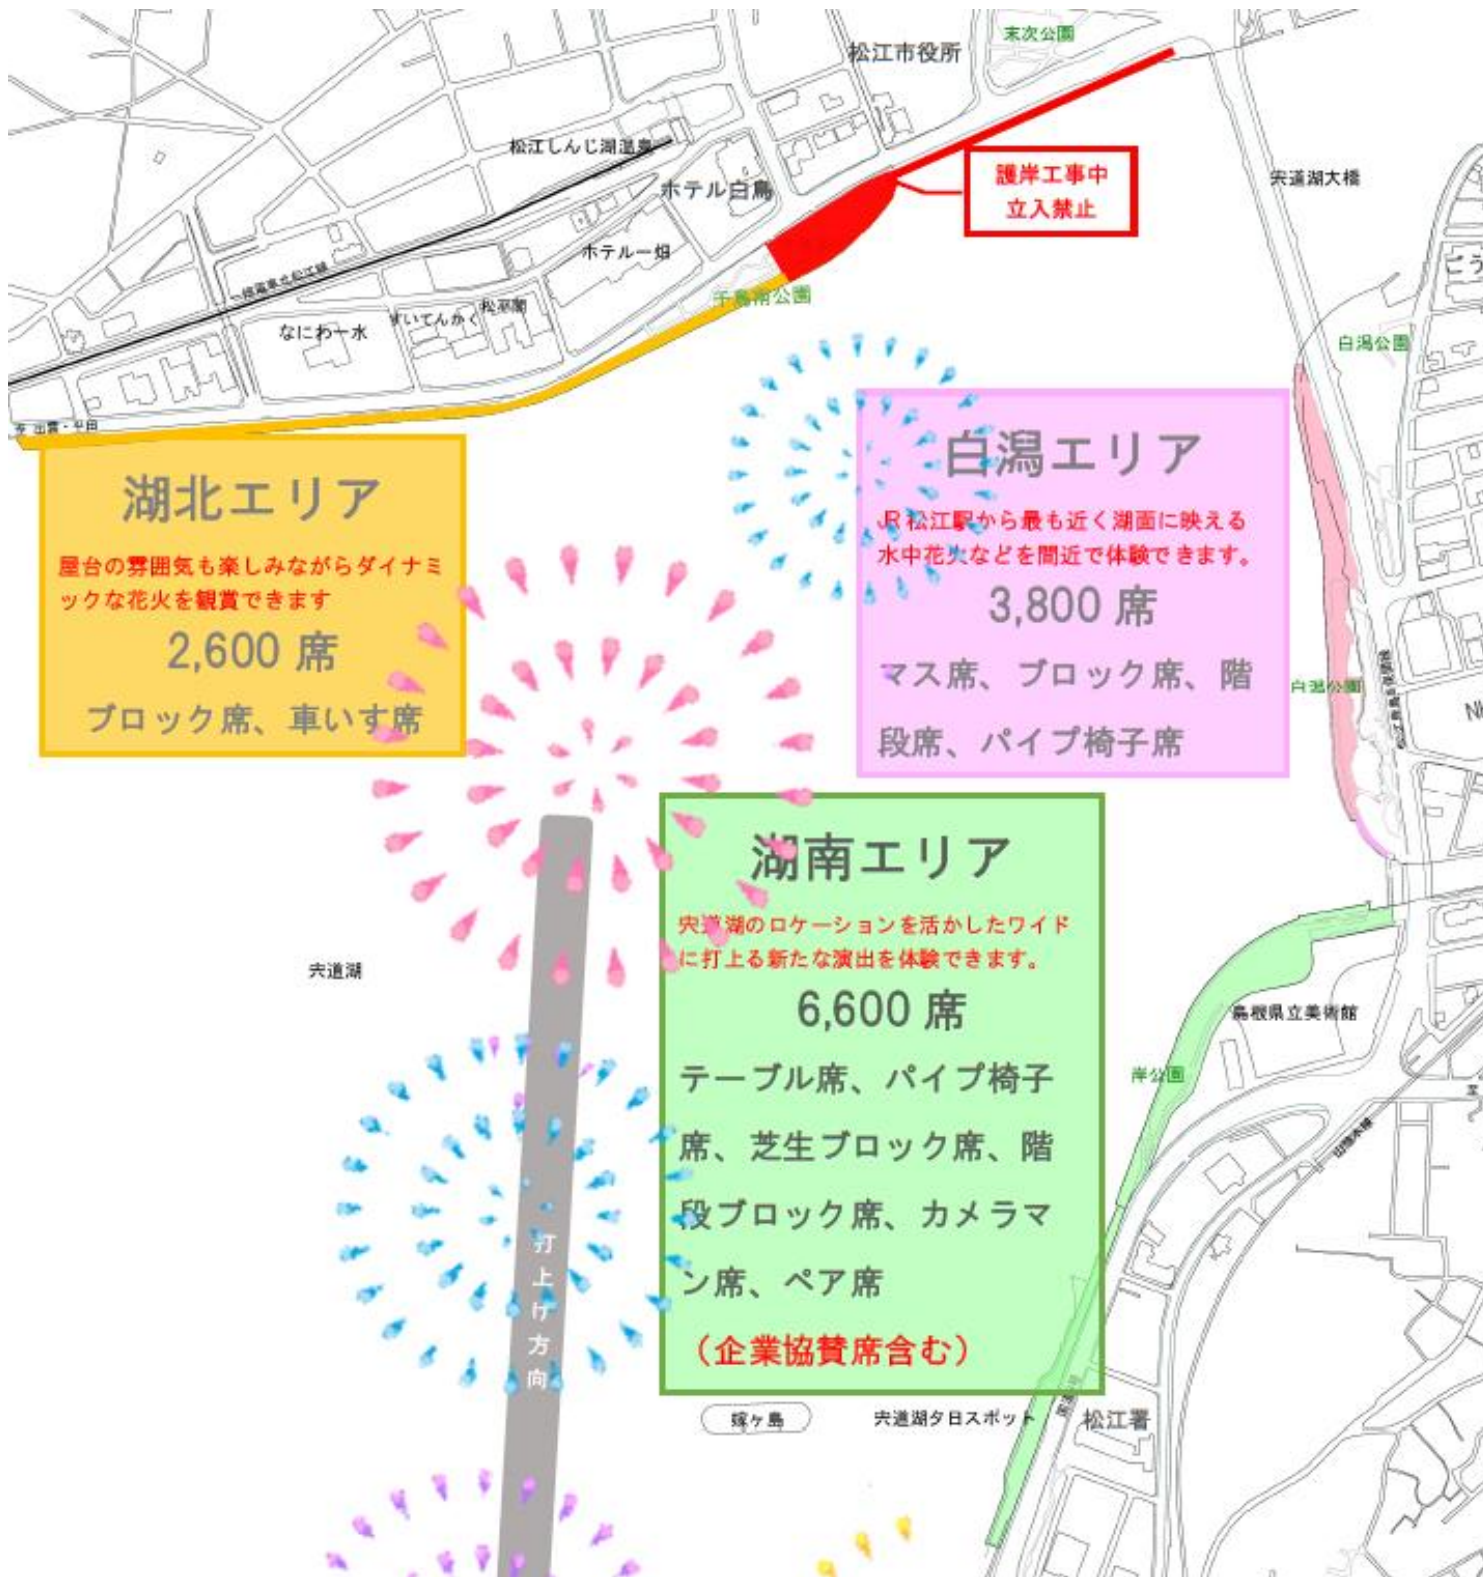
松江市役所
末次公園
松江しんじ湖温泉
ホテル白鳥
護岸工事中
立入禁止
宍道湖大橋
ホテル一畑
すいてんかく
松平閣
なにわ一水
千鳥南公園
白潟公園
湖北エリア
屋台の雰囲気も楽しみながらダイナミックな花火を観賞できます
2,600 席
ブロック席、車いす席
白潟エリア
JR松江駅から最も近く湖面に映える水中花火などを間近で体験できます。
3,800 席
マス席、ブロック席、階段席、パイプ椅子席
白潟公園
湖南エリア
宍道湖のロケーションを活かしたワイドに打上る新たな演出を体験できます。
6,600 席
テーブル席、パイプ椅子席、芝生ブロック席、階段ブロック席、カメラマン席、ペア席
（企業協賛席含む）
宍道湖
島根県立美術館
岸公園
打上げ方向
嫁ヶ島
宍道湖夕日スポット
松江署